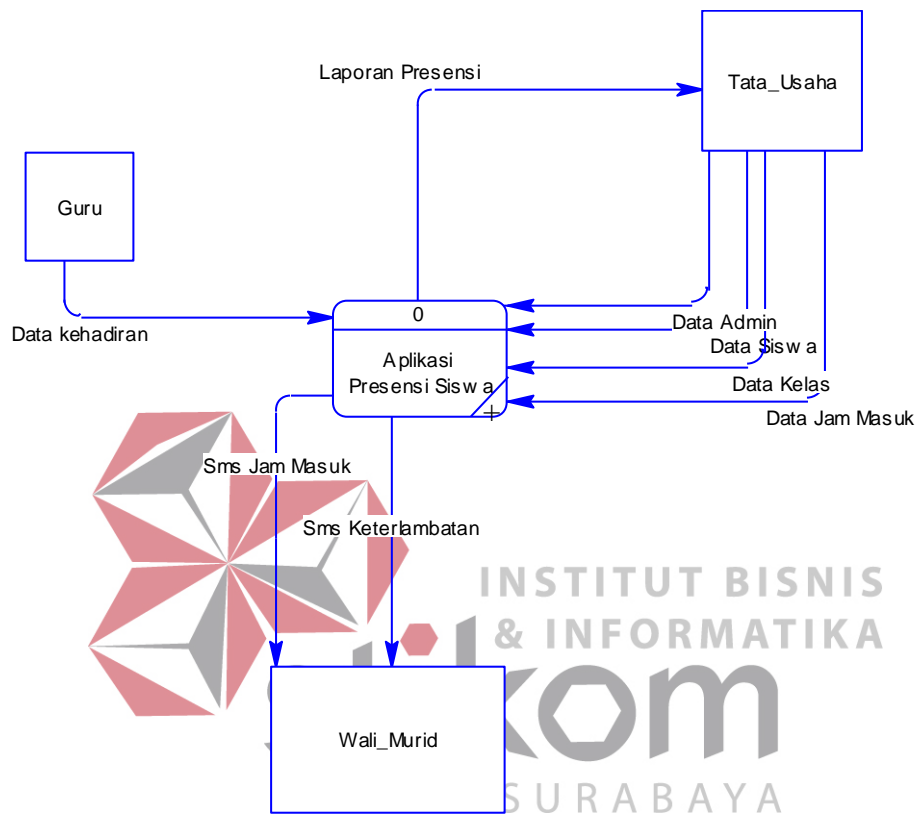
Laporan Presensi

Tata_Usaha

Guru

0

Aplikasi Presensi Siswa

Data kehadiran

Data Admin

Data Siswa

Data Kelas

Data Jam Masuk

Sms Jam Masuk

Sms Keterlambatan

INSTITUT BISNIS & INFORMATIKA

kom

SURABAYA

Wali_Murid